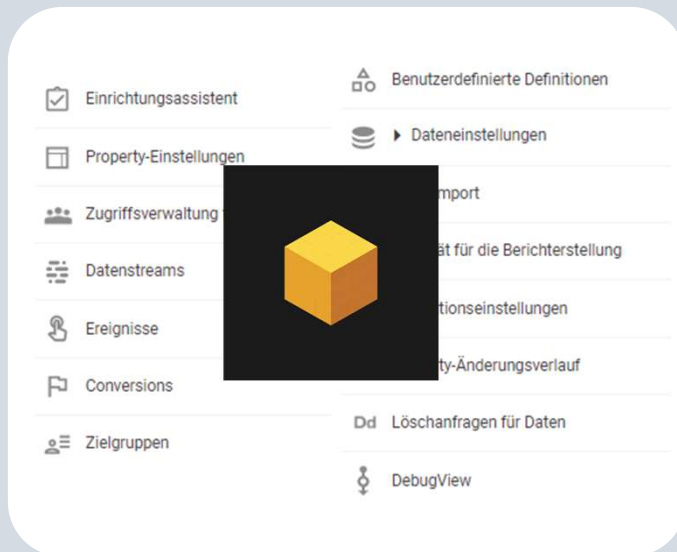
Einrichtungsassistent

Property-Einstellungen

Zugriffsverwaltung

Datenstreams

Ereignisse

Conversions

Zielgruppen

Benutzerdefinierte Definitionen

▸ Dateneinstellungen

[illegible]mport

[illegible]ät für die Berichterstellung

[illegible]tionseinstellungen

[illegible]ty-Änderungsverlauf

Dd Löschanfragen für Daten

DebugView